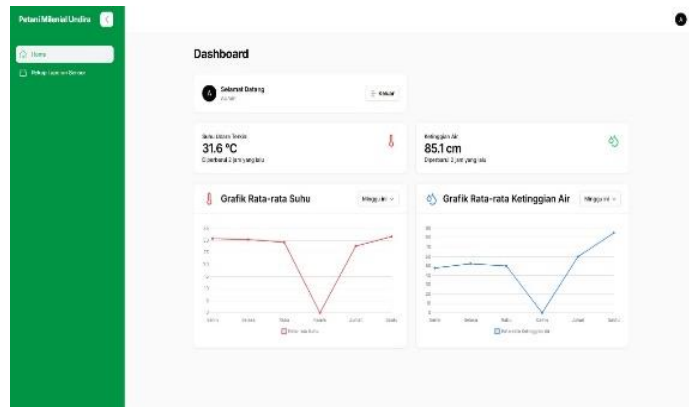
Petani Milenial Undira

Home

Rekap Laporan Sensor

A

Dashboard

A

Selamat Datang

Keluar

Suhu Udara Terkini

31.6 °C

Diperbarui 2 jam yang lalu

Ketinggian Air

85.1 cm

Diperbarui 2 jam yang lalu

Grafik Rata-rata Suhu

Mingguan

Senin Selasa Rabu Kamis Jumat Sabtu

Grafik Rata-rata Ketinggian Air

Mingguan

Senin Selasa Rabu Kamis Jumat Sabtu

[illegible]